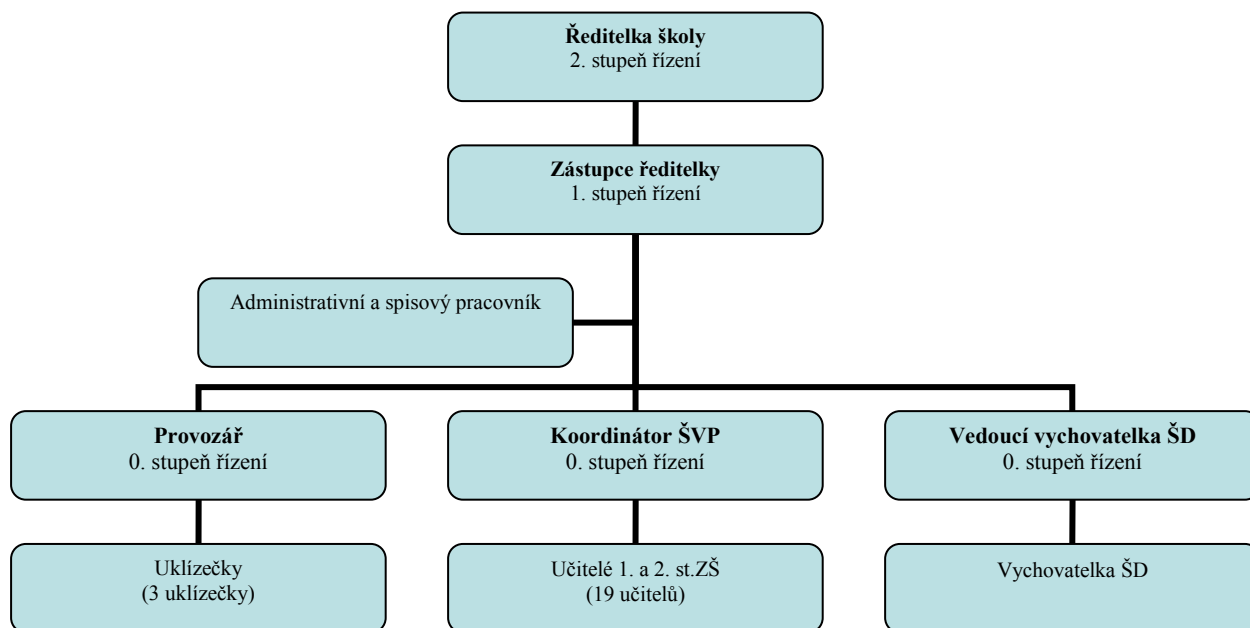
**Ředitelka školy**
2. stupeň řízení

**Zástupce ředitelky**
1. stupeň řízení

Administrativní a spisový pracovník

**Provozář**
0. stupeň řízení

**Koordinátor ŠVP**
0. stupeň řízení

**Vedoucí vychovatelka ŠD**
0. stupeň řízení

Uklízečky
(3 uklízečky)

Učitelé 1. a 2. st.ZŠ
(19 učitelů)

Vychovatelka ŠD